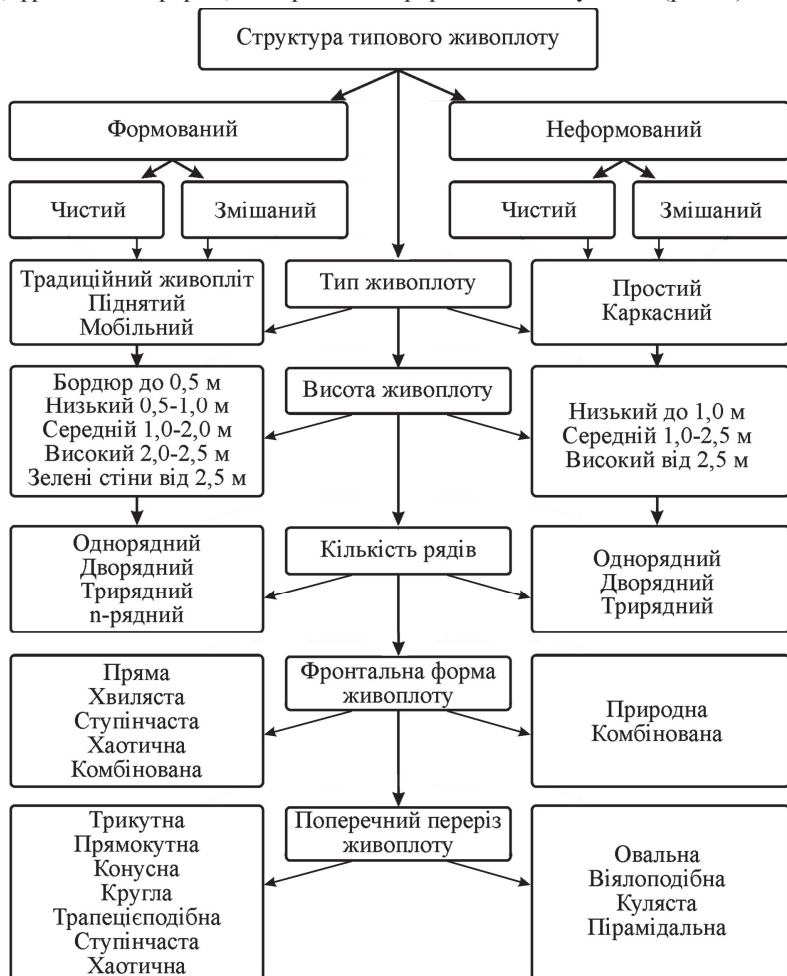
Структура типового живоплоту

Формований

Неформований

Чистий

Змішаний

Чистий

Змішаний

Традиційний живопліт
Піднятий
Мобільний

Тип живоплоту

Простий
Каркасний

Бордюр до 0,5 м
Низький 0,5-1,0 м
Середній 1,0-2,0 м
Високий 2,0-2,5 м
Зелені стіни від 2,5 м

Висота живоплоту

Низький до 1,0 м
Середній 1,0-2,5 м
Високий від 2,5 м

Однорядний
Дворядний
Трирядний
n-рядний

Кількість рядів

Однорядний
Дворядний
Трирядний

Пряма
Хвиляста
Ступінчаста
Хаотична
Комбінована

Фронтальна форма живоплоту

Природна
Комбінована

Трикутна
Прямокутна
Конусна
Кругла
Трапецієподібна
Ступінчаста
Хаотична

Поперечний переріз живоплоту

Овальна
Віялоподібна
Куляста
Пірамідальна